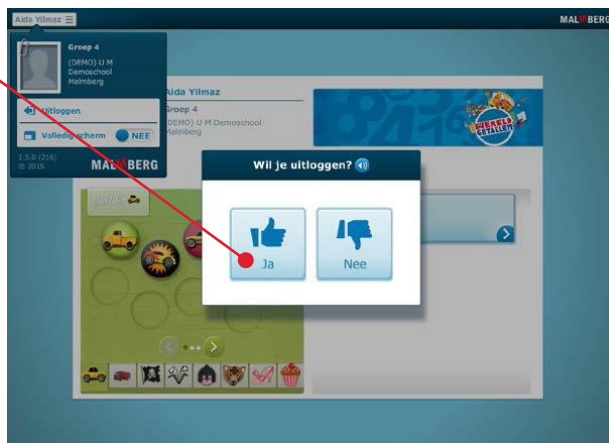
Aida Yilmaz

MALMBERG

Groep 4
(DEMO) IJ M Demoschool Malmberg

Uitloggen

Volledig scherm NEE

1.5.0 (216)
© 2015

MALMBERG

Aida Yilmaz
Groep 4
(DEMO) IJ M Demoschool Malmberg

WERELD GETALLEN

Wil je uitloggen?

Ja

Nee